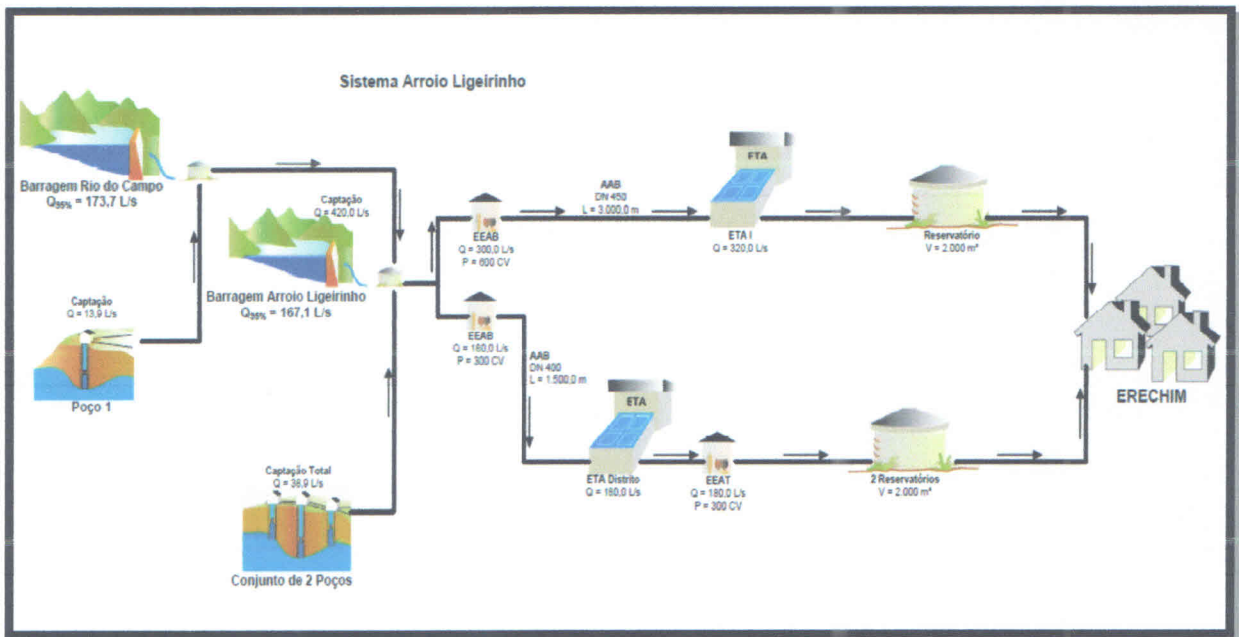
Sistema Arroio Ligeirinho

Barragem Rio do Campo
$Q_{95\%}$ = 173,7 L/s

Captação
Q = 420,0 L/s

Barragem Arroio Ligeirinho
$Q_{95\%}$ = 167,1 L/s

Captação
Q = 13,9 L/s

Poço 1

Captação Total
Q = 38,9 L/s

Conjunto de 2 Poços

EEAB
Q = 300,0 L/s
P = 600 CV

AAB
DN 450
L = 3.000,0 m

FTA

ETA I
Q = 320,0 L/s

Reservatório
V = 2.000 m³

EEAB
Q = 180,0 L/s
P = 300 CV

AAB
DN 400
L = 1.500,0 m

ETA

ETA Distrito
Q = 180,0 L/s

EEAT
Q = 180,0 L/s
P = 300 CV

2 Reservatórios
V = 2.000 m³

ERECHIM